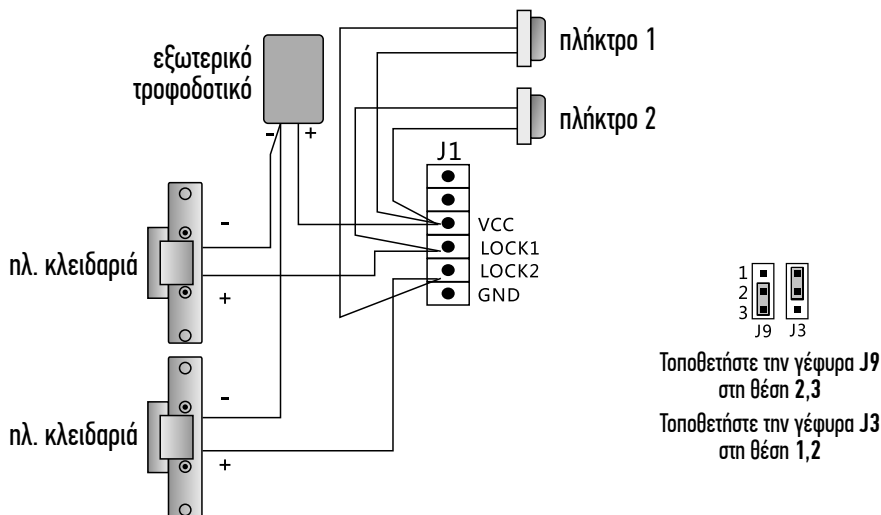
εξωτερικό τροφοδοτικό

- +

πλήκτρο 1

πλήκτρο 2

J1

VCC
LOCK1
LOCK2
GND

πλ. κλειδαριά

-
+

πλ. κλειδαριά

-
+

1
2
3
J9 J3

Τοποθετήστε την γέφυρα **J9** στη θέση **2,3**

Τοποθετήστε την γέφυρα **J3** στη θέση **1,2**